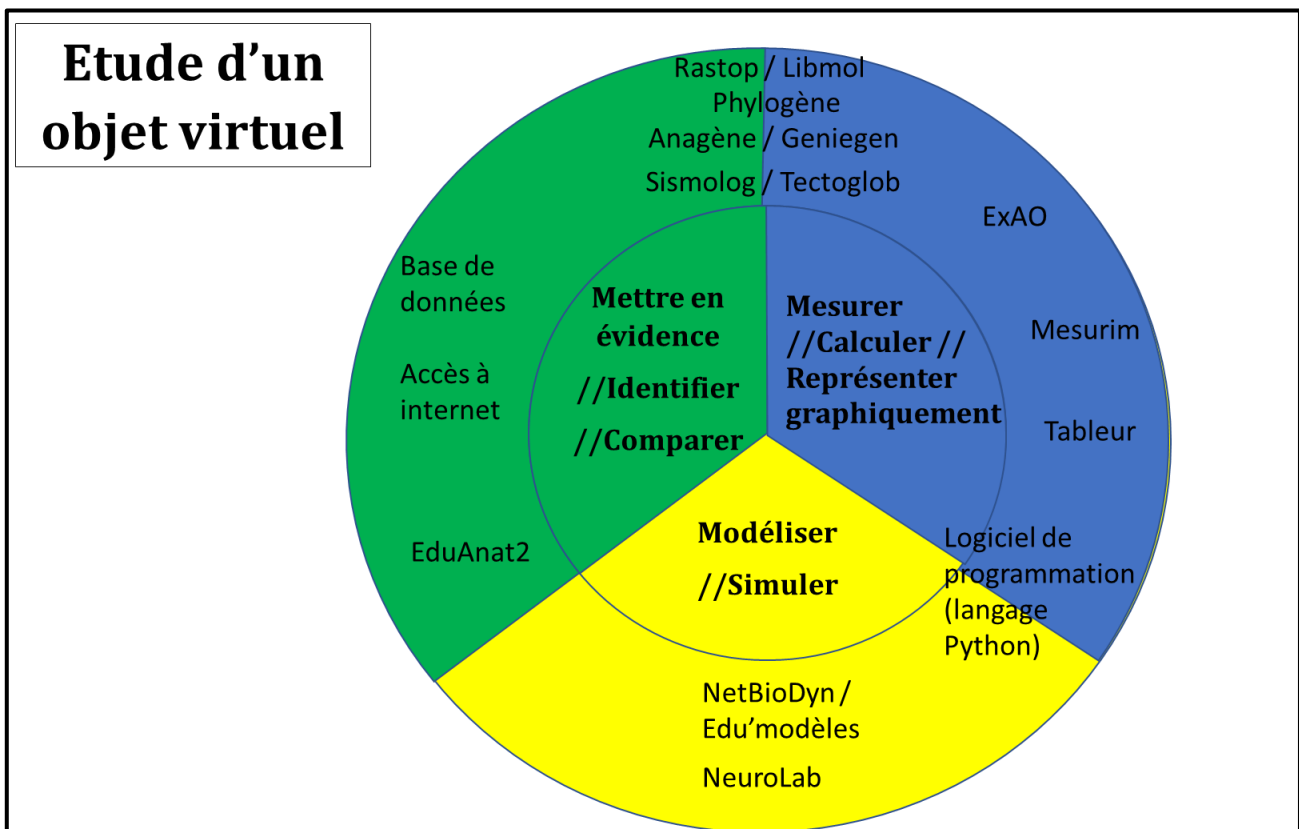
Etude d'un objet virtuel

Rastop / Libmol
Phylogène
Anagène / Geniegen
Sismolog / Tectoglob

ExAO

Base de données

Accès à internet

Mettre en évidence //Identifier //Comparer

Mesurer //Calculer // Représenter graphiquement

Mesurim

Tableur

EduAnat2

Modéliser //Simuler

Logiciel de programmation (langage Python)

NetBioDyn / Edu'modèles

NeuroLab